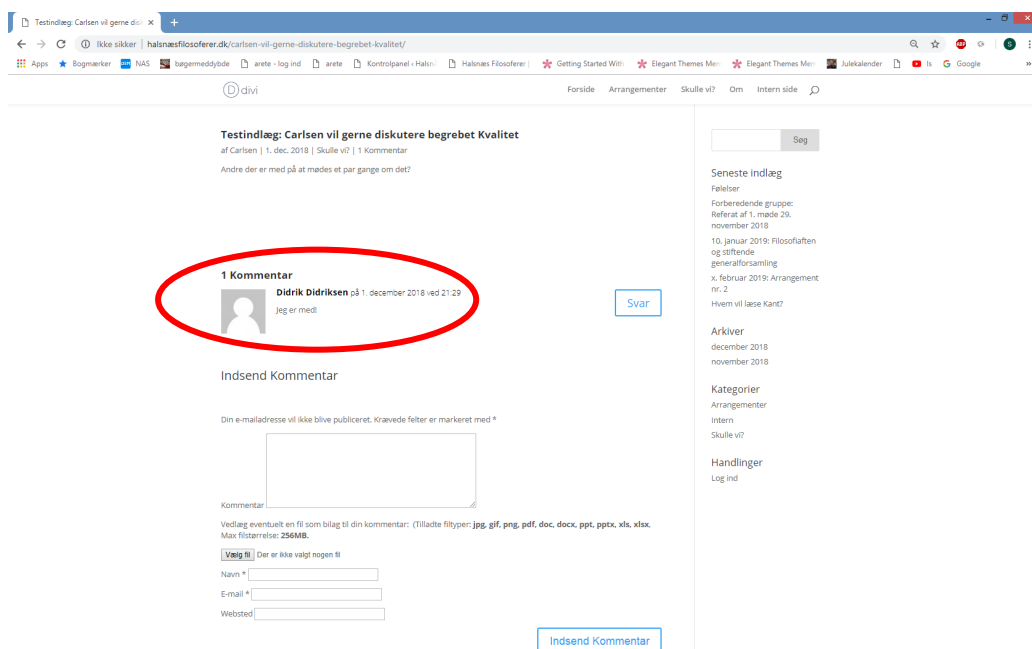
Testindlæg: Carlsen vil gerne dis ×

Ikke sikker | halsnæsfilosoferer.dk/carlsen-vil-gerne-diskutere-begrebet-kvalitet/

Apps Bogmærker NAS bøgermeddybde arete › log ind arete Kontrolpanel ‹ Halsn Halsnæs Filosoferer Getting Started With Elegant Themes Men Elegant Themes Men Julekalender Is Google

divi

Forside Arrangementer Skulle vi? Om Intern side

Testindlæg: Carlsen vil gerne diskutere begrebet Kvalitet

af Carlsen | 1. dec. 2018 | Skulle vi? | 1 Kommentar

Andre der er med på at mødes et par gange om det?

1 Kommentar

Didrik Didriksen på 1. december 2018 ved 21:29

Jeg er med!

Svar

Indsend Kommentar

Din e-mailadresse vil ikke blive publiceret. Krævede felter er markeret med *

Kommentar

Vedlæg eventuelt en fil som bilag til din kommentar: (Tilladte filtyper: jpg, gif, png, pdf, doc, docx, ppt, pptx, xls, xlsx, Max filstørrelse: 256MB.

Vælg fil Der er ikke valgt nogen fil

Navn *

E-mail *

Websted

Indsend Kommentar

Søg

Seneste indlæg

Følelser

Forberedende gruppe: Referat af 1. møde 29. november 2018

10. januar 2019: Filosofiaften og stiftende generalforsamling

x. februar 2019: Arrangement nr. 2

Hvem vil læse Kant?

Arkiver

december 2018

november 2018

Kategorier

Arrangementer

Intern

Skulle vi?

Handlinger

Log ind